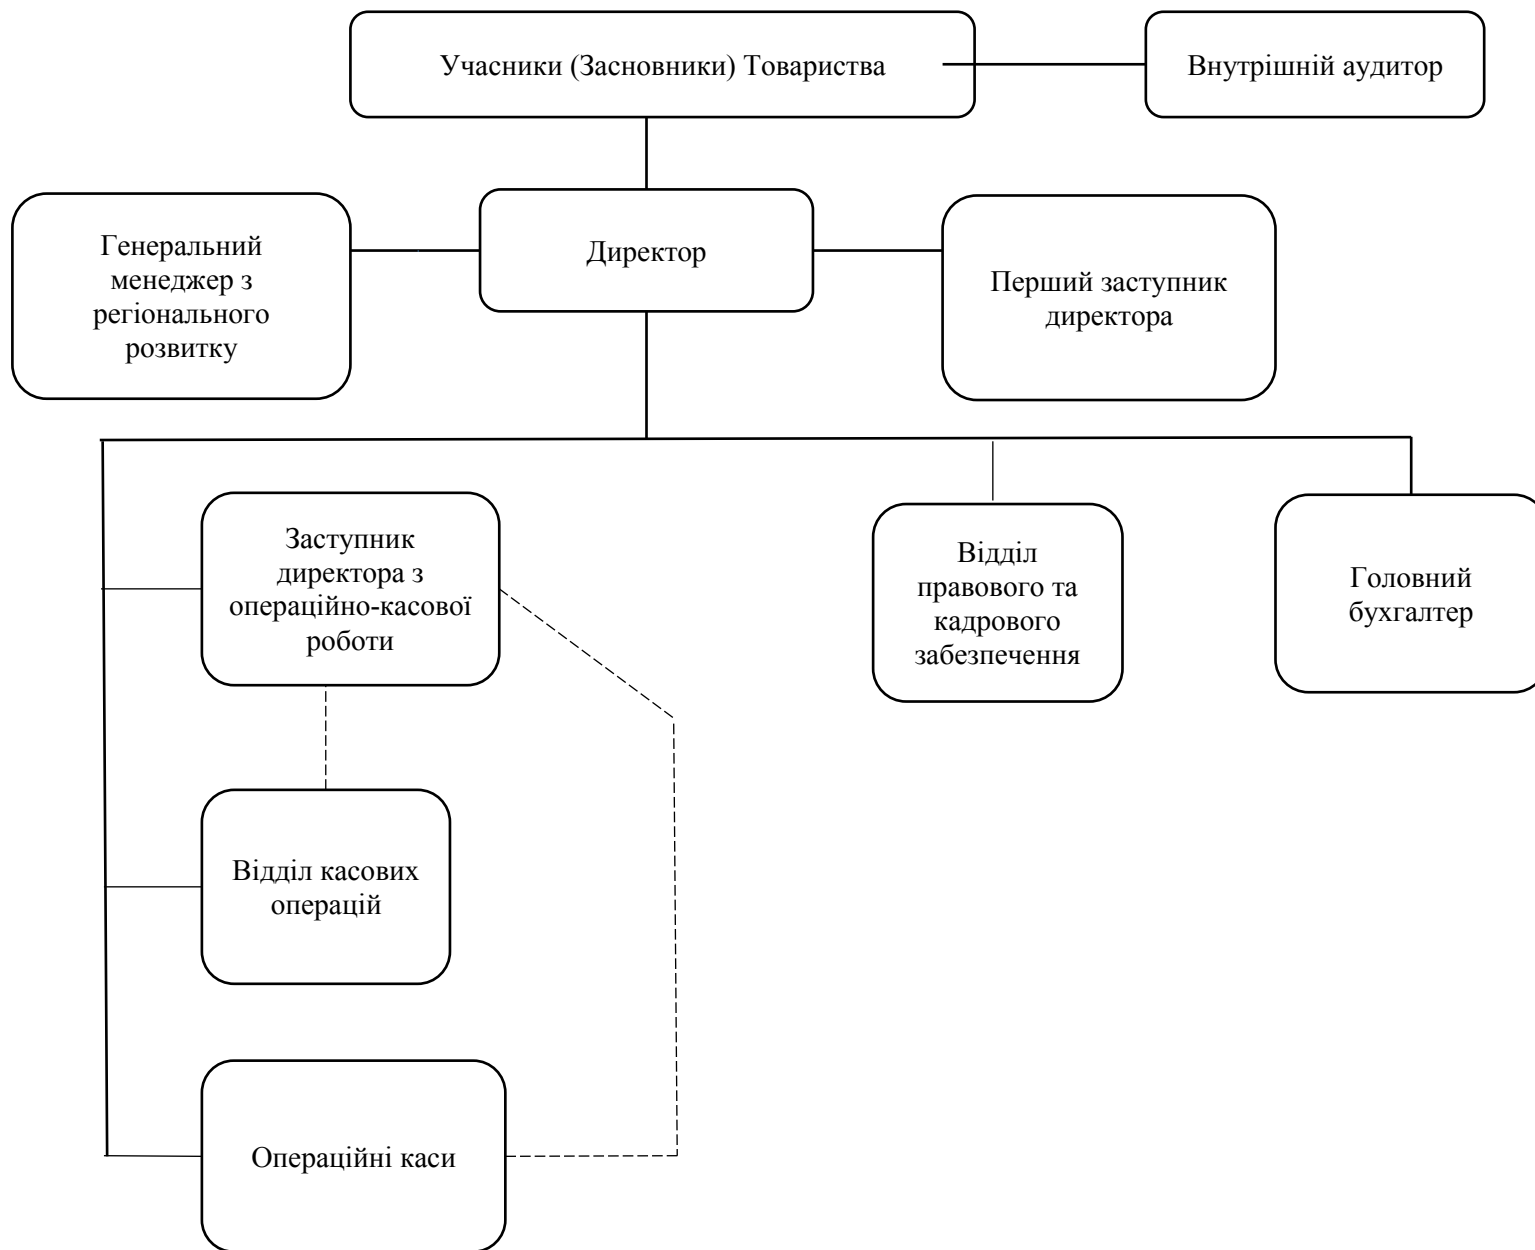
Учасники (Засновники) Товариства

Внутрішній аудитор

Генеральний менеджер з регіонального розвитку

Директор

Перший заступник директора

Заступник директора з операційно-касової роботи

Відділ правового та кадрового забезпечення

Головний бухгалтер

Відділ касових операцій

Операційні каси